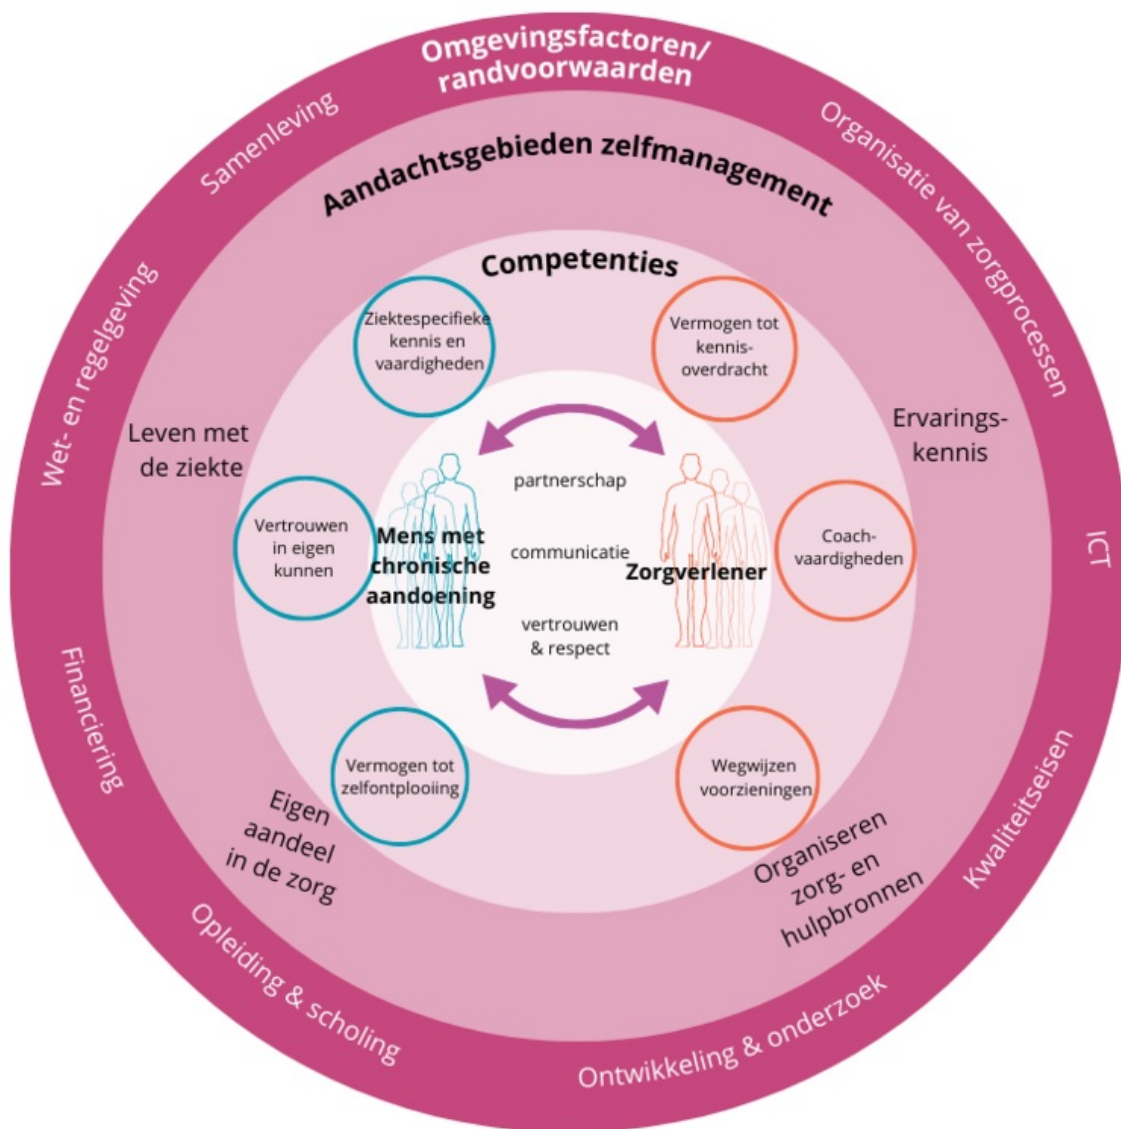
Omgevingsfactoren/ randvoorwaarden

Samenleving

Organisatie van zorgprocessen

Wet- en regelgeving

ICT

Financiering

Kwaliteitseisen

Opleiding & scholing

Ontwikkeling & onderzoek

Aandachtsgebieden zelfmanagement

Leven met de ziekte

Ervaringskennis

Eigen aandeel in de zorg

Organiseren zorg- en hulpbronnen

Competenties

Ziektespecifieke kennis en vaardigheden

Vermogen tot kennisoverdracht

Vertrouwen in eigen kunnen

Coachvaardigheden

Vermogen tot zelfontplooiing

Wegwijzen voorzieningen

Mens met chronische aandoening

Zorgverlener

partnerschap

communicatie

vertrouwen & respect